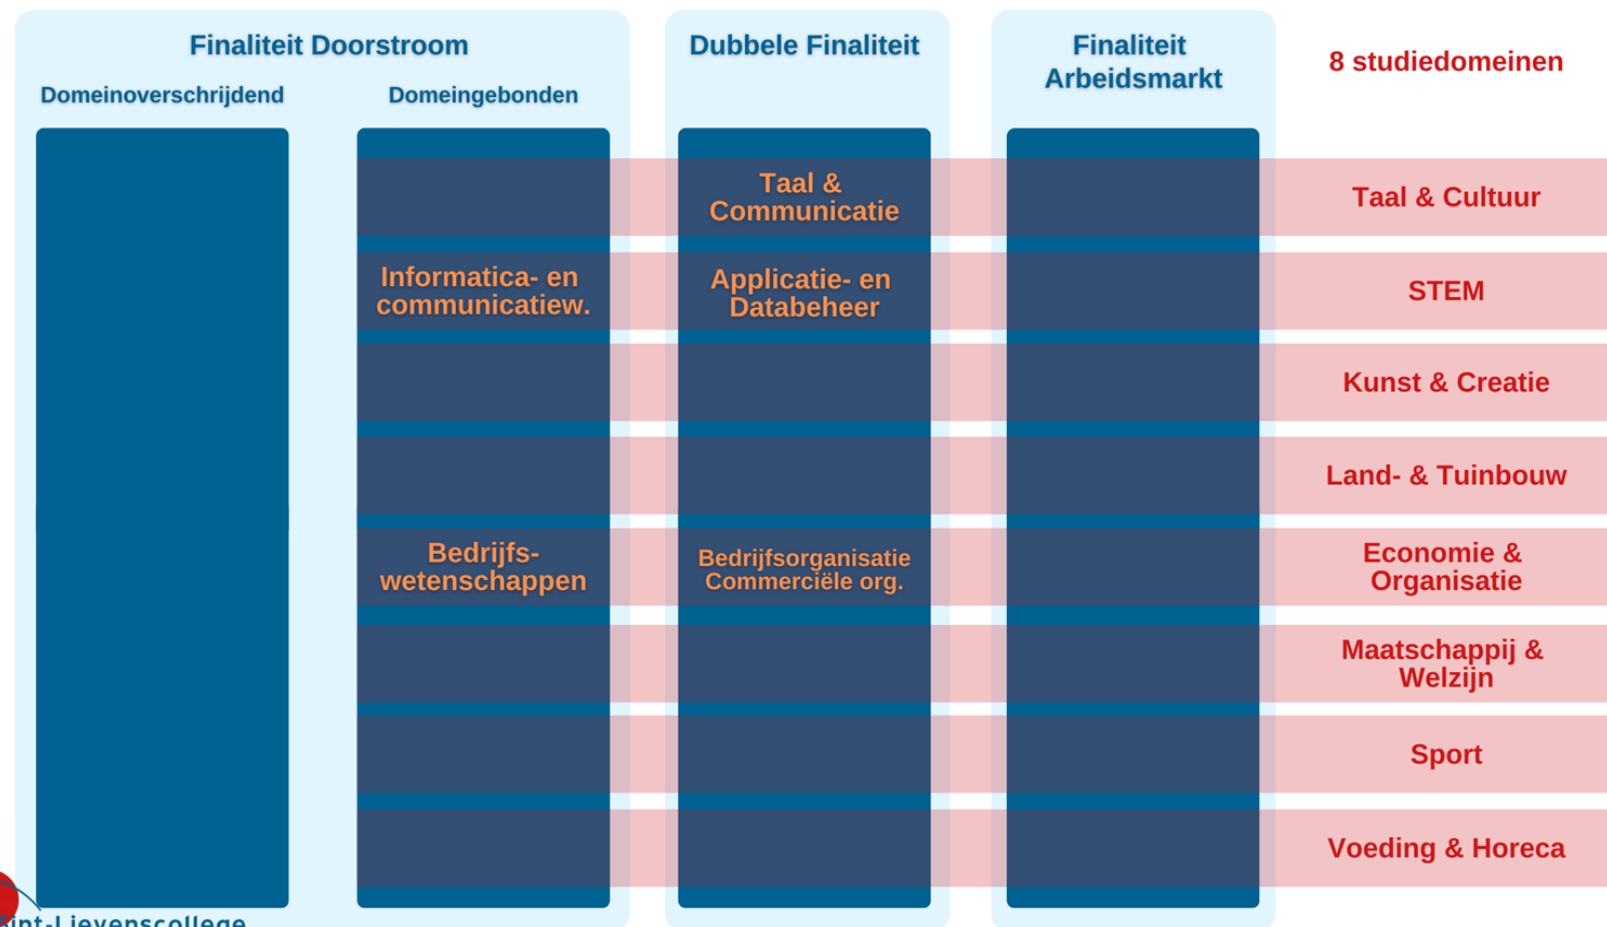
Finaliteit Doorstroom

Domeinoverschrijdend

Domeingebonden

Dubbele Finaliteit

Finaliteit Arbeidsmarkt

8 studiedomeinen

Taal & Communicatie

Taal & Cultuur

Informatica- en communicatiew.

Applicatie- en Databeheer

STEM

Kunst & Creatie

Land- & Tuinbouw

Bedrijfs-wetenschappen

Bedrijfsorganisatie Commerciële org.

Economie & Organisatie

Maatschappij & Welzijn

Sport

Voeding & Horeca

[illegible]int-Lievenscollege